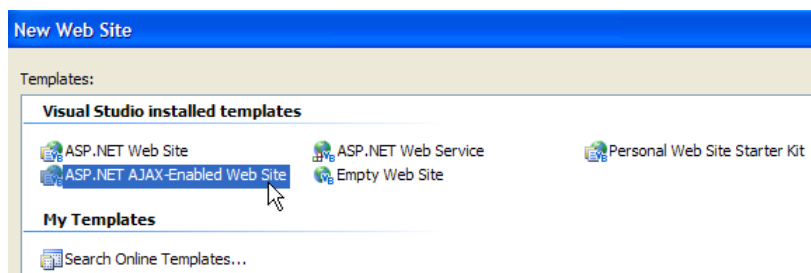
New Web Site

Templates:

Visual Studio installed templates

ASP.NET Web Site
ASP.NET AJAX-Enabled Web Site
ASP.NET Web Service
Empty Web Site
Personal Web Site Starter Kit

My Templates

Search Online Templates...